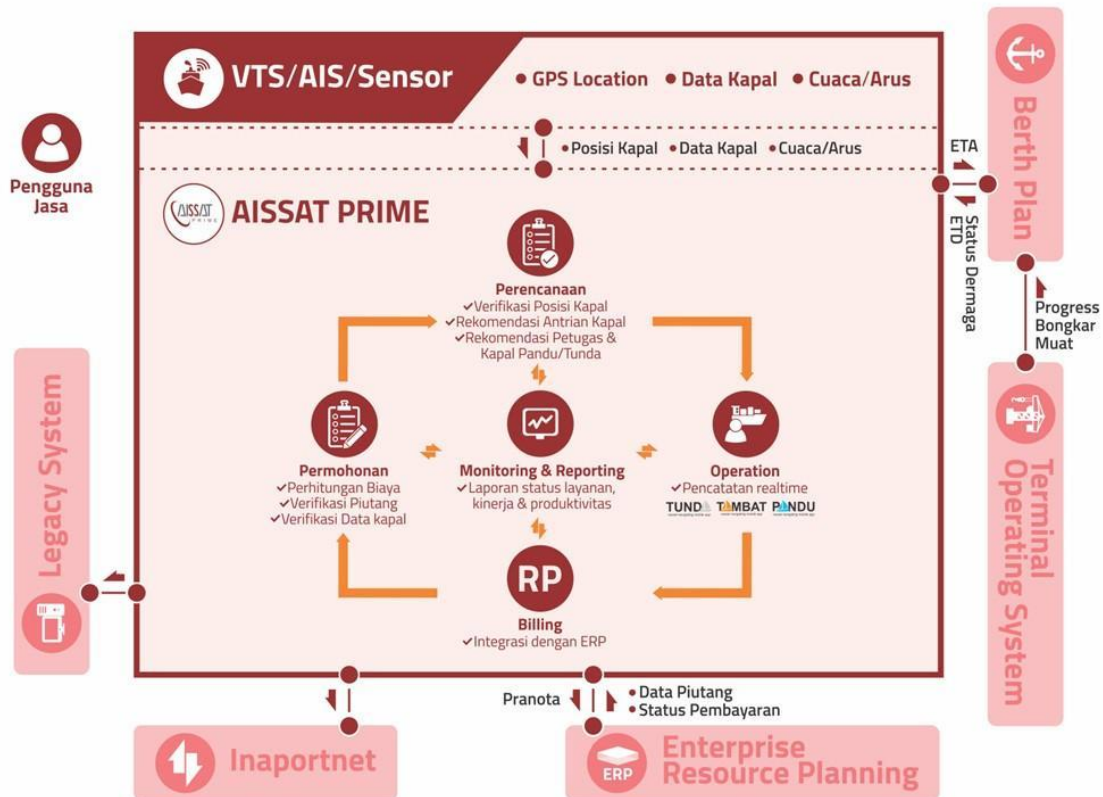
VTS/AIS/Sensor

• GPS Location • Data Kapal • Cuaca/Arus

• Posisi Kapal • Data Kapal • Cuaca/Arus

Pengguna Jasa

AISSAT PRIME

Berth Plan

ETA

Status Dermaga
ETD

Progress Bongkar Muat

Perencanaan
✓Verifikasi Posisi Kapal
✓Rekomendasi Antrian Kapal
✓Rekomendasi Petugas & Kapal Pandu/Tunda

Permohonan
✓Perhitungan Biaya
✓Verifikasi Piutang
✓Verifikasi Data kapal

Monitoring & Reporting
✓Laporan status layanan, kinerja & produktivitas

Operation
✓Pencatatan realtime
TUNDA TAMBAT PANDU

RP
Billing
✓Integrasi dengan ERP

Legacy System

Terminal Operating System

Pranota

• Data Piutang
• Status Pembayaran

Inaportnet

ERP
Enterprise Resource Planning